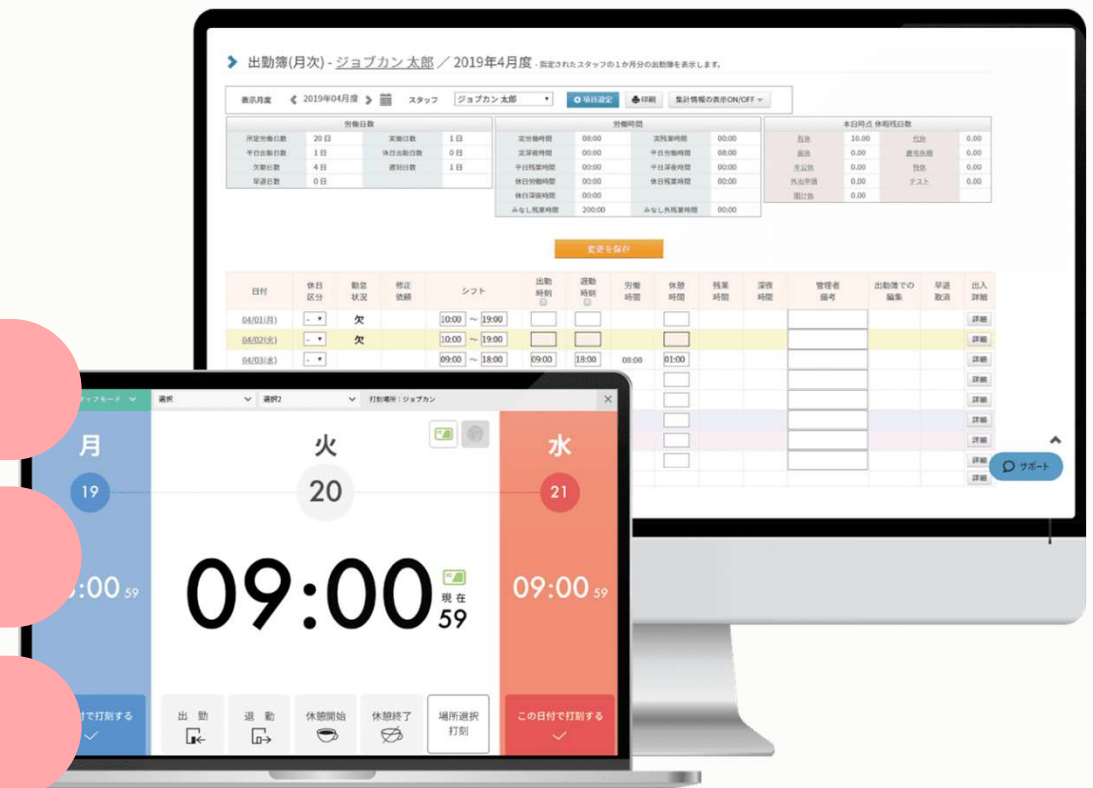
出勤簿(月次) - ジョブカン 太郎 ／ 2019年4月度 - 指定されたスタッフの１か月分の出勤簿を表示します。

表示月度 2019年04月度 スタッフ ジョブカン 太郎 項目設定 印刷 集計情報の表示ON/OFF

労働日数

| 所定労働日数 | 20日 | 実働日数 | 1日 |
|---|---|---|---|
| 平日出勤日数 | 1日 | 休日出勤日数 | 0日 |
| 欠勤日数 | 4日 | 遅刻日数 | 1日 |
| 早退日数 | 0日 | | |

労働時間

| 実労働時間 | 08:00 | 実残業時間 | 00:00 |
|---|---|---|---|
| 実深夜時間 | 00:00 | 平日労働時間 | 08:00 |
| 平日残業時間 | 00:00 | 平日深夜時間 | 00:00 |
| 休日労働時間 | 00:00 | 休日残業時間 | 00:00 |
| 休日深夜時間 | 00:00 | | |
| みなし残業時間 | 200:00 | みなし外残業時間 | 00:00 |

本日時点 休暇残日数

| 有休 | 10.00 | 代休 | 0.00 |
|---|---|---|---|
| 振休 | 0.00 | 慶弔休暇 | 0.00 |
| 半公休 | 0.00 | 特休 | 0.00 |
| 外出申請 | 0.00 | テスト | 0.00 |
| 区計休 | 0.00 | | |

変更を保存

| 日付 | 休日区分 | 勤怠状況 | 修正依頼 | シフト | 出勤時刻 | 退勤時刻 | 労働時間 | 休憩時間 | 残業時間 | 深夜時間 | 管理者備考 | 出勤簿での編集 | 早退取消 | 出入詳細 |
|---|---|---|---|---|---|---|---|---|---|---|---|---|---|---|
| 04/01(月) | - | 欠 | | 10:00 ～ 19:00 | | | | | | | | | | 詳細 |
| 04/02(火) | - | 欠 | | 10:00 ～ 19:00 | | | | | | | | | | 詳細 |
| 04/03(水) | - | | | 09:00 ～ 18:00 | 09:00 | 18:00 | 08:00 | 01:00 | | | | | | 詳細 |

サポート

ップモード 選択 選択2 打刻場所：ジョブカン

月 19 :00 59 日付で打刻する

火 20 09:00 現在 59

水 21 09:00 59 この日付で打刻する

出勤 退勤 休憩開始 休憩終了 場所選択打刻